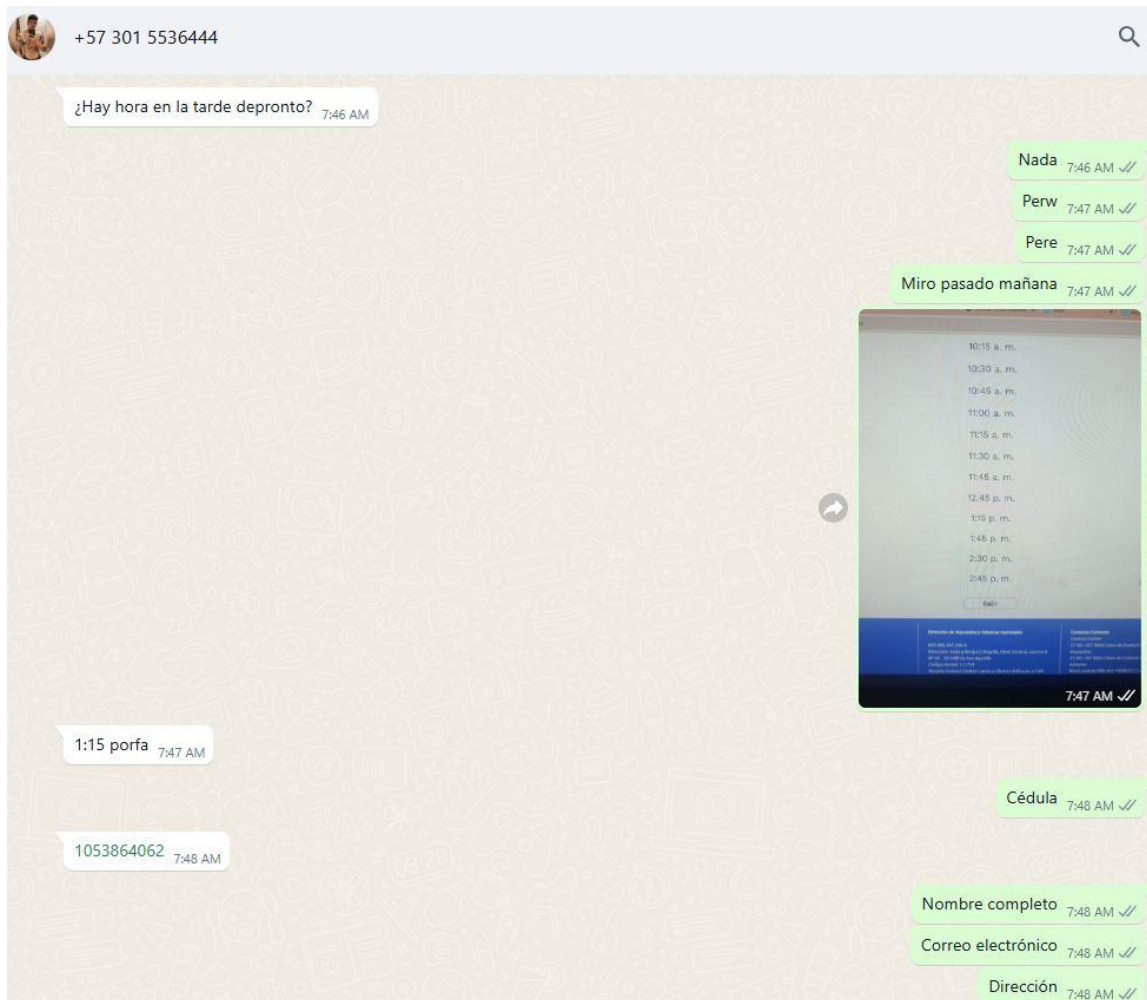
+57 301 5536444

¿Hay hora en la tarde depronto? 7:46 AM

Nada 7:46 AM

Perw 7:47 AM

Pere 7:47 AM

Miro pasado mañana 7:47 AM

10:15 a. m.
10:30 a. m.
10:45 a. m.
11:00 a. m.
11:15 a. m.
11:30 a. m.
11:45 a. m.
12:45 p. m.
1:15 p. m.
1:45 p. m.
2:30 p. m.
2:45 p. m.

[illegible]

7:47 AM

1:15 porfa 7:47 AM

Cédula 7:48 AM

1053864062 7:48 AM

Nombre completo 7:48 AM

Correo electrónico 7:48 AM

Dirección 7:48 AM